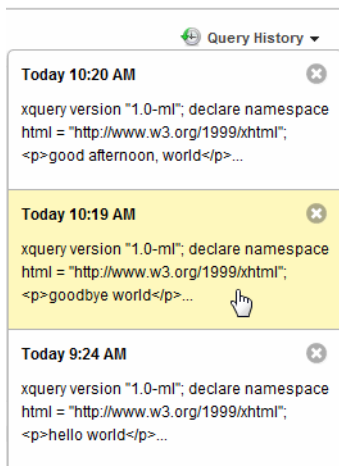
Query History

Today 10:20 AM

xquery version "1.0-ml"; declare namespace html = "http://www.w3.org/1999/xhtml"; <p>good afternoon, world</p>...

Today 10:19 AM

xquery version "1.0-ml"; declare namespace html = "http://www.w3.org/1999/xhtml"; <p>goodbye world</p>...

Today 9:24 AM

xquery version "1.0-ml"; declare namespace html = "http://www.w3.org/1999/xhtml"; <p>hello world</p>...